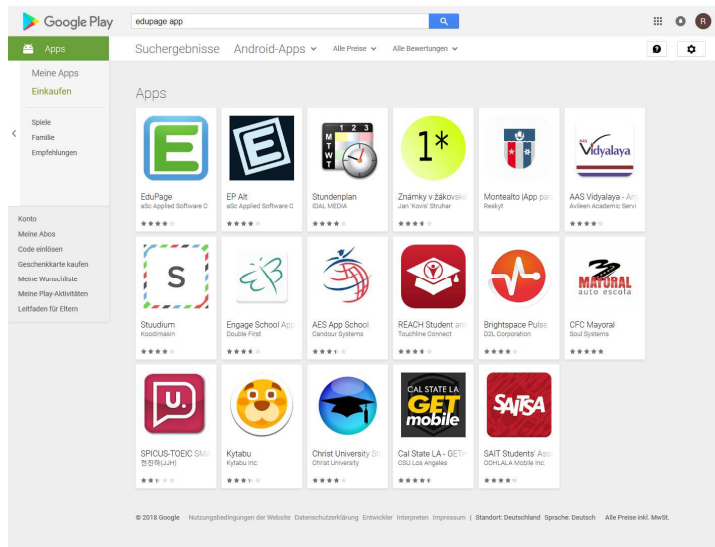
Google Play

edupage app

R

Apps

Meine Apps

Einkaufen

Spiele

Familie

Empfehlungen

Konto

Meine Abos

Code einlösen

Geschenkkarte kaufen

Meine Wunschliste

Meine Play-Aktivitäten

Leitfaden für Eltern

Suchergebnisse   Android-Apps   Alle Preise   Alle Bewertungen

Apps

| | | | | | |
|---|---|---|---|---|---|
| EduPage<br>aSc Applied Software C | EP Alt<br>aSc Applied Software C | Stundenplan<br>IDAL MEDIA | Známky v žákovské<br>Jan 'Kovis' Struhar | Montealto |App pa<br>Reskyt | AAS Vidyalaya - Ar<br>Avileen Academic Servi |
| Studium<br>Koodimesin | Engage School App<br>Double First | AES App School<br>Candour Systems | REACH Student an<br>Touchline Connect | Brightspace Pulse<br>D2L Corporation | CFC Mayoral<br>Soul Systems |
| SPICUS-TOEIC SM<br>펜전하(JH) | Kytabu<br>Kytabu Inc. | Christ University St<br>Christ University | Cal State LA - GETr<br>CSU Los Angeles | SAIT Students' Ass<br>ODHLALA Mobile Inc. | |

MT WT 1 2 3

1*

Vidyalaya

S

MAYORAL auto escola

U.

CAL STATE LA GET mobile

SAITSA

© 2018 Google   Nutzungsbedingungen der Website   Datenschutzerklärung   Entwickler   Interpreten   Impressum   Standort: Deutschland   Sprache: Deutsch   Alle Preise inkl. MwSt.